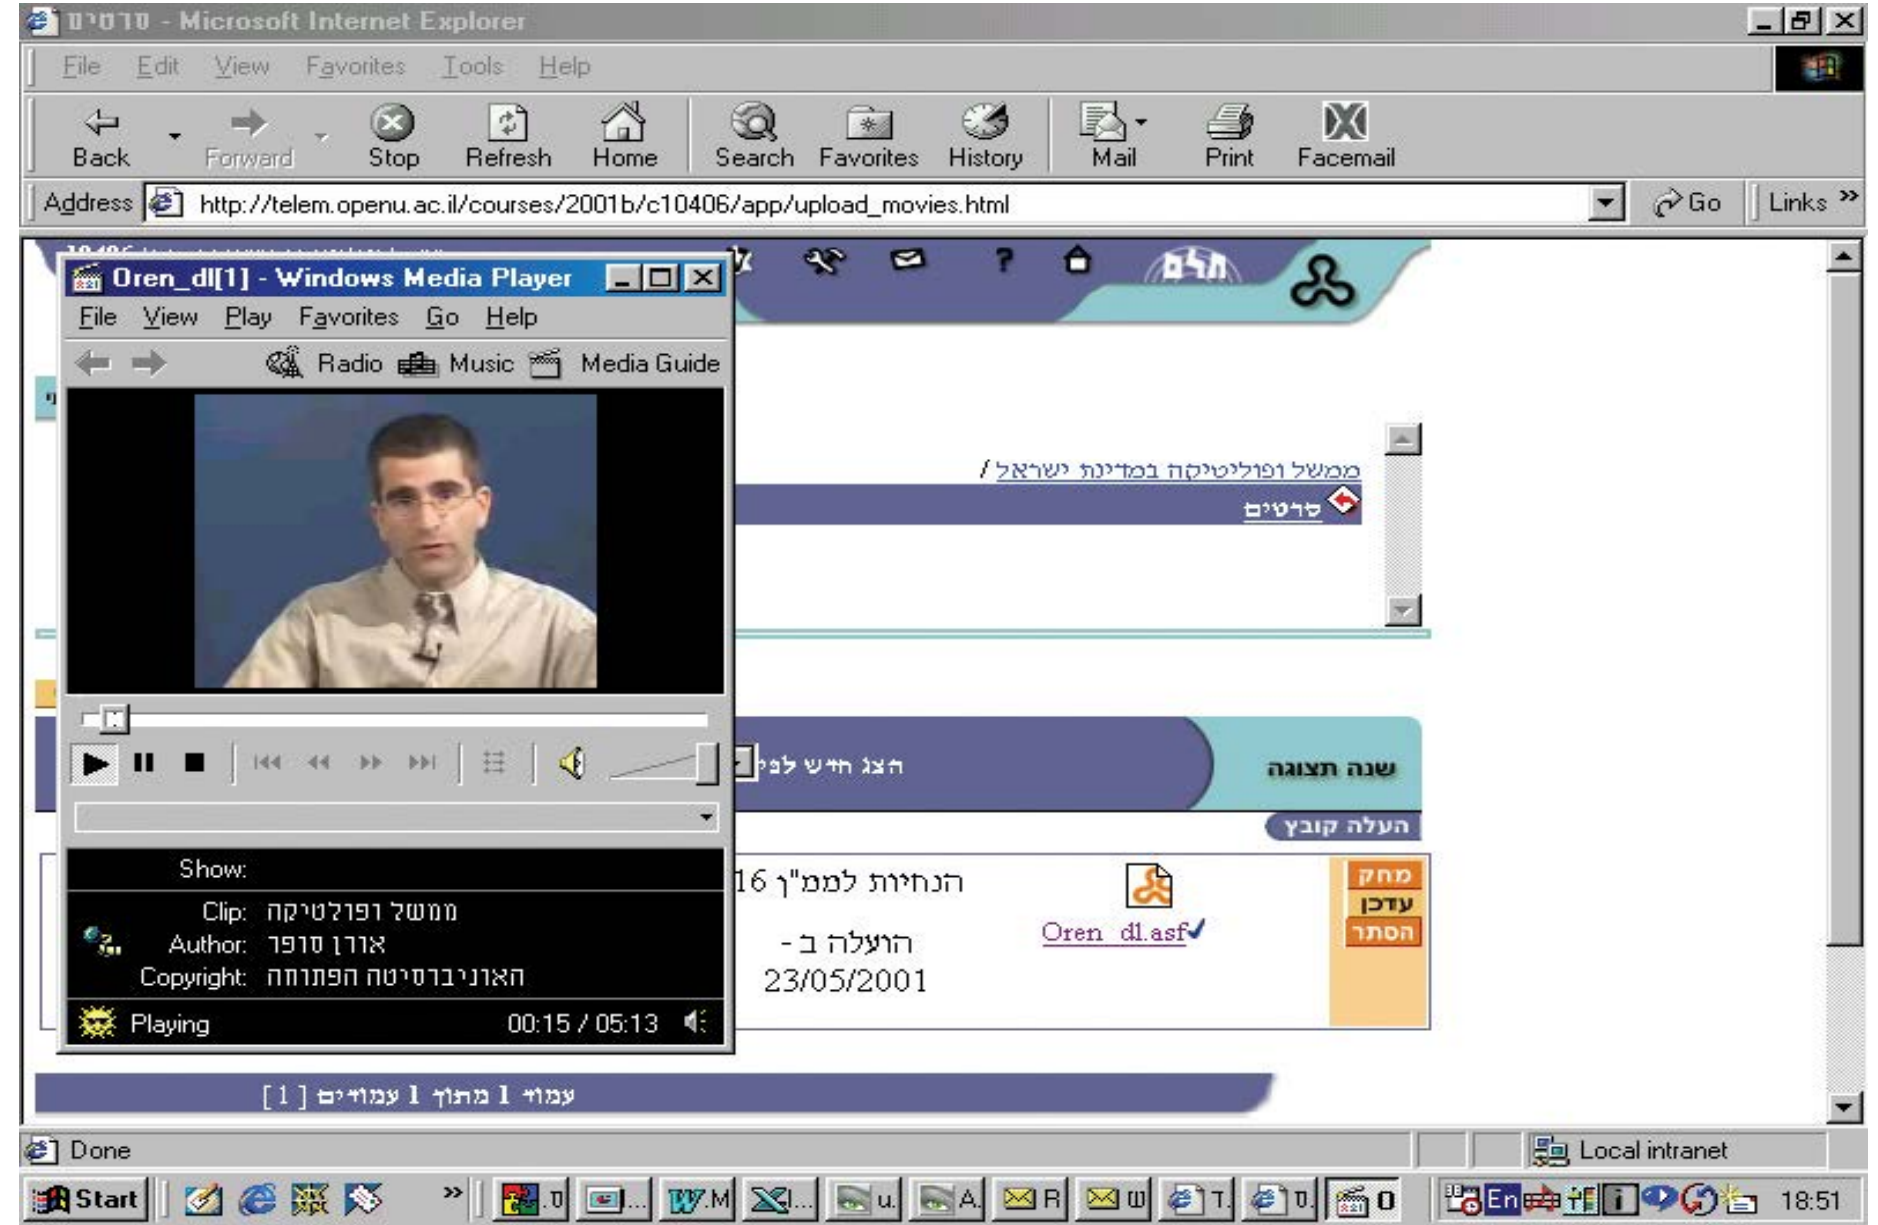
סרטים - Microsoft Internet Explorer

File Edit View Favorites Tools Help

Back Forward Stop Refresh Home Search Favorites History Mail Print Facemail

Address http://telem.openu.ac.il/courses/2001b/c10406/app/upload_movies.html Go Links »

Oren_dl[1] - Windows Media Player

File View Play Favorites Go Help

Radio Music Media Guide

Show:

Clip: ממשל ופוליטיקה

Author: אורן סופר

Copyright: האוניברסיטה הפתוחה

Playing 00:15 / 05:13

תלם

ממשל ופוליטיקה במדינת ישראל /

סרטים

הצג חדש לפי

שנה תצוגה

העלה קובץ

הנחיות לממ"ן 16

הועלה ב -
23/05/2001

Oren_dl.asf

מחק
עדכן
הסתר

עמוד 1 מתוך 1 עמודים [ 1 ]

Done

Local intranet

Start

En

18:51